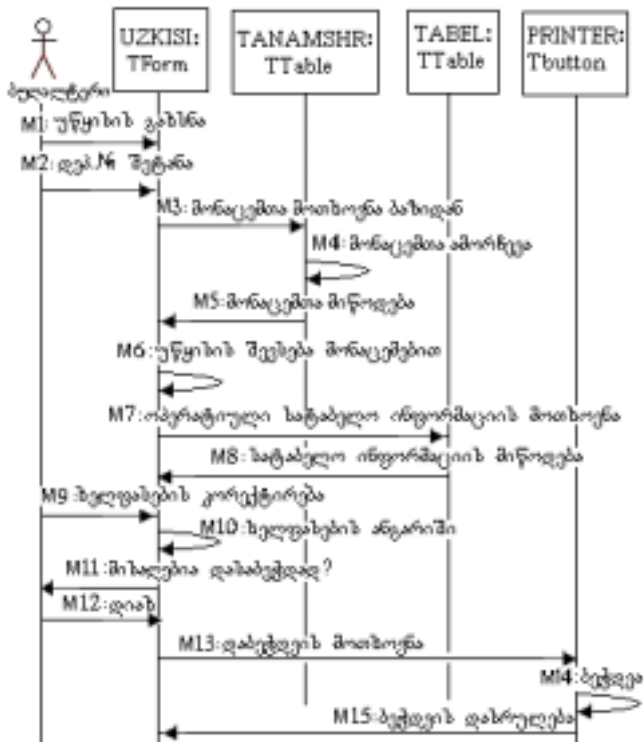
მომხმარებელი

UZKISI: TForm

TANAMSHR: TTable

TABEL: TTable

PRINTER: Tbutton

M1: უწყისის გახსნა

M2: დეპ.№ შეტანა

M3: მონაცემთა მოთხოვნა ბაზიდან

M4: მონაცემთა ამორჩევა

M5: მონაცემთა მიწოდება

M6: უწყისის შევსება მონაცემებით

M7: ოპერატიული სატაბელო ინფორმაციის მოთხოვნა

M8: სატაბელო ინფორმაციის მიწოდება

M9: ხელფასების კორექტირება

M10: ხელფასების ანგარიში

M11: მიხალეჭა დაბეჭდავ?

M12: დიახ

M13: დაბეჭდვის მოთხოვნა

M14: ბეჭდვა

M15: ბეჭდვის დასრულება